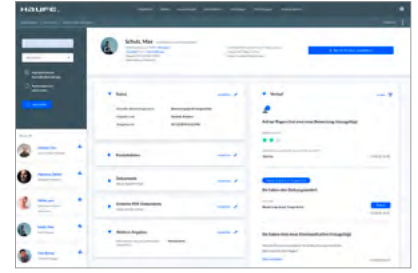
HAUFE.

Schulz, Max

Status

Persönliche Daten

Dokumente

Anstehende Dokumente

Weitere Angaben

Verlauf

Aktive Regel löst eine neue Bewertung hinzugefügt

Sie haben den Bewerbungsantrag geändert

Sie haben Antwort auf eine Bewerbung hinzugefügt

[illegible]